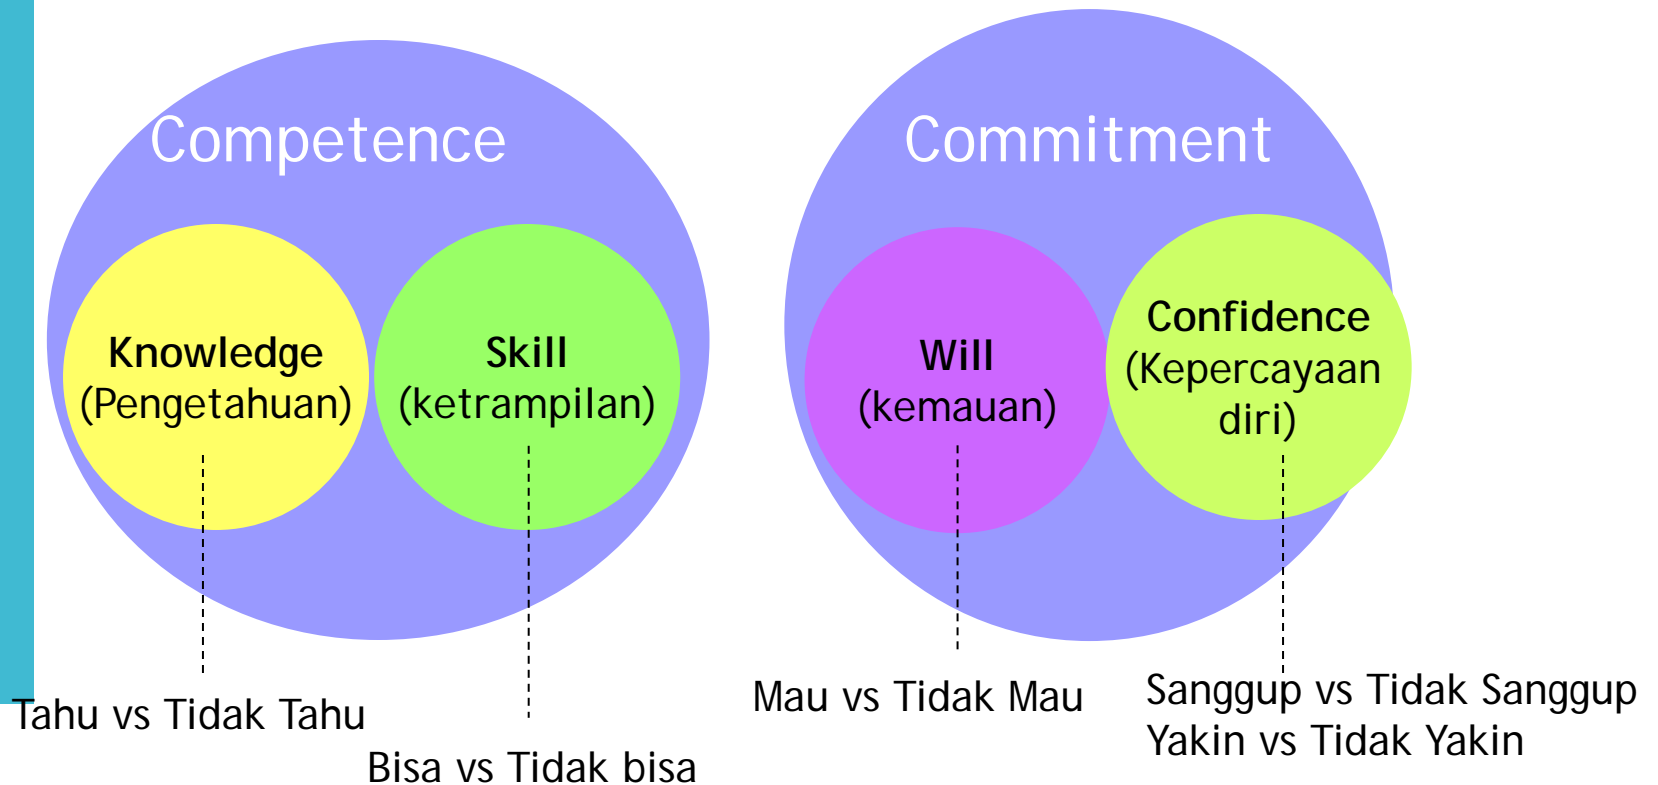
Competence

Knowledge
(Pengetahuan)

Skill
(ketrampilan)

Tahu vs Tidak Tahu

Bisa vs Tidak bisa

Commitment

Will
(kemauan)

Confidence
(Kepercayaan diri)

Mau vs Tidak Mau

Sanggup vs Tidak Sanggup
Yakin vs Tidak Yakin